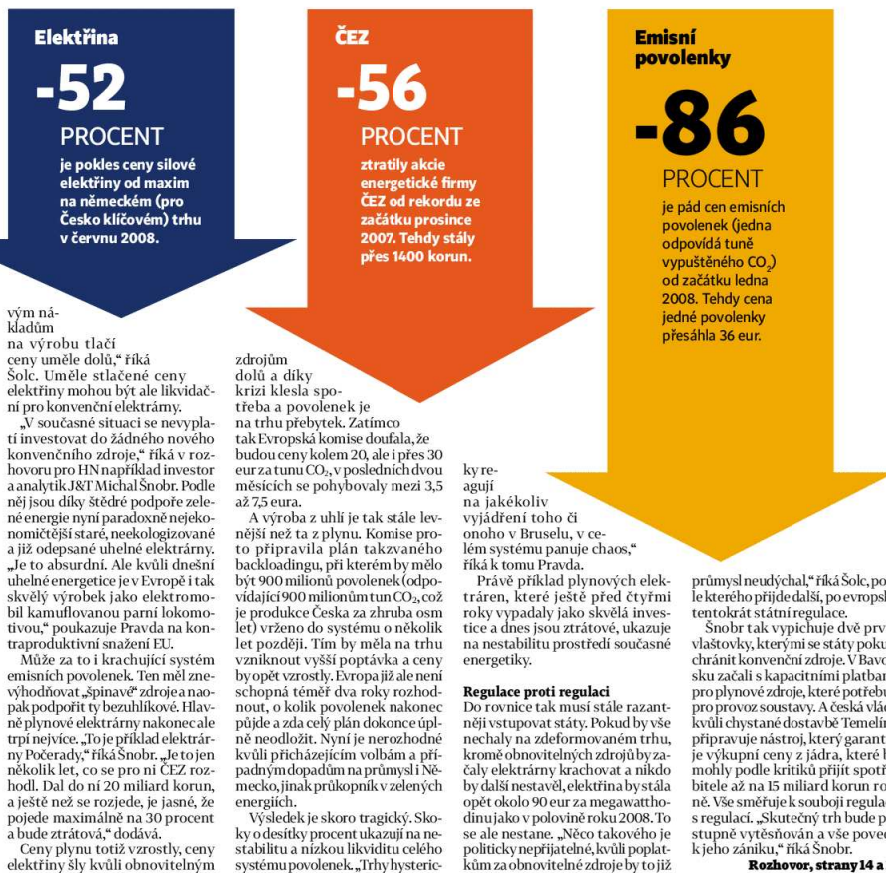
Elektřina

-52

PROCENT

je pokles ceny silové elektřiny od maxim na německém (pro Česko klíčovém) trhu v červnu 2008.

ČEZ

-56

PROCENT

ztratily akcie energetické firmy ČEZ od rekordu ze začátku prosince 2007. Tehdy stály přes 1400 korun.

Emisní povolenky

-86

PROCENT

je pád cen emisních povolenek (jedna odpovídá tuně vypuštěného $CO_2$) od začátku ledna 2008. Tehdy cena jedné povolenky přesáhla 36 eur.

vým nákladům na výrobu tlačí ceny uměle dolů," říká Šolc. Uměle stlačené ceny elektřiny mohou být ale likvidační pro konvenční elektrárny.

„V současné situaci se nevyplatí investovat do žádného nového konvenčního zdroje," říká v rozhovoru pro HN například investor a analytik J&T Michal Šnobr. Podle něj jsou díky štědré podpoře zelené energie nyní paradoxně nejekonomičtější staré, neekologizované a již odepsané uhelné elektrárny. „Je to absurdní. Ale kvůli dnešní uhelné energetice je v Evropě i tak skvělý výrobek jako elektromobil kamuflovanou parní lokomotivou," poukazuje Pravda na kontraproduktivní snažení EU.

Může za to i krachující systém emisních povolenek. Ten měl zvýhodňovat „špinavé" zdroje a naopak podpořit ty bezuhlíkové. Hlavně plynové elektrárny nakonec ale trpí nejvíce. „To je příklad elektrárny Počerady," říká Šnobr. „Je to jen několik let, co se pro ni ČEZ rozhodl. Dal do ní 20 miliard korun, a ještě než se rozjede, je jasné, že pojede maximálně na 30 procent a bude ztrátová," dodává.

Ceny plynu totiž vzrostly, ceny elektřiny šly kvůli obnovitelným zdrojům dolů a díky krizi klesla spotřeba a povolenek je na trhu přebytek. Zatímco tak Evropská komise doufala, že budou ceny kolem 20, ale i přes 30 eur za tunu $CO_2$, v posledních dvou měsících se pohybovaly mezi 3,5 až 7,5 eura.

A výroba z uhlí je tak stále levnější než ta z plynu. Komise proto připravila plán takzvaného backloadingu, při kterém by mělo být 900 milionů povolenek (odpovídající 900 milionům tun $CO_2$, což je produkce Česka za zhruba osm let) vrženo do systému o několik let později. Tím by měla na trhu vzniknout vyšší poptávka a ceny by opět vzrostly. Evropa již ale není schopná téměř dva roky rozhodnout, o kolik povolenek nakonec půjde a zda celý plán dokonce úplně neodložit. Nyní je nerozhodné kvůli přicházejícím volbám a případným dopadům na průmysl i Německo, jinak průkopník v zelených energiích.

Výsledek je skoro tragický. Skoky o desítky procent ukazují na nestabilitu a nízkou likviditu celého systému povolenek. „Trhy hysterický reagují na jakékoliv vyjádření toho či onoho v Bruselu, v celém systému panuje chaos," říká k tomu Pravda.

Právě příklad plynových elektráren, které ještě před čtyřmi roky vypadaly jako skvělá investice a dnes jsou ztrátové, ukazuje na nestabilitu prostředí současné energetiky.

Regulace proti regulaci

Do rovnice tak musí stále razantněji vstupovat státy. Pokud by vše nechaly na zdeformovaném trhu, kromě obnovitelných zdrojů by začaly elektrárny krachovat a nikdo by další nestavěl, elektřina by stála opět okolo 90 eur za megawatthodinu jako v polovině roku 2008. To se ale nestane. „Něco takového je politicky nepřijatelné, kvůli poplatkům za obnovitelné zdroje by to již průmysl neudýchal," říká Šolc, po le kterého přijde další, po evropsk tentokrát státní regulace.

Šnobr tak vypichuje dvě prv vlaštovky, kterými se státy poku chránit konvenční zdroje. V Bavo sku začali s kapacitními platban pro plynové zdroje, které potřebu pro provoz soustavy. A česká vlá kvůli chystané dostavbě Temelín připravuje nástroj, který garant je výkupní ceny z jádra, které b mohly podle kritiků přijít spotř bitele až na 15 miliard korun ro ně. Vše směřuje k souboji regula s regulací. „Skutečný trh bude p stupně vytěsňován a vše poved k jeho zániku," říká Šnobr.

Rozhovor, strany 14 a